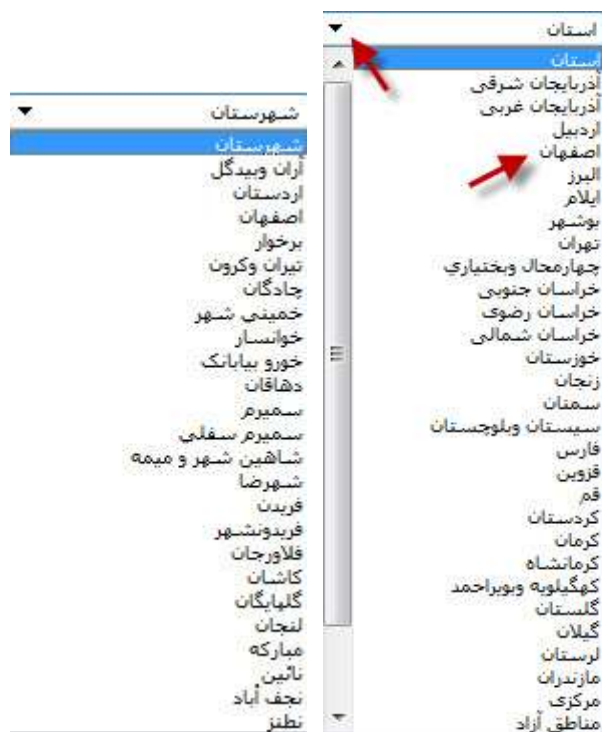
استان
استان
آذربایجان شرقی
آذربایجان غربی
اردبیل
اصفهان
البرز
ایلام
بوشهر
تهران
چهارمحال وبختیاري
خراسان جنوبی
خراسان رضوی
خراسان شمالی
خوزستان
زنجان
سمنان
سیستان وبلوچستان
فارس
قزوین
قم
کردستان
کرمان
کرمانشاه
کهگیلویه وبویراحمد
گلستان
گیلان
لرستان
مازندران
مرکزی
مناطق آزاد

شهرستان
شهرستان
آران وبیدگل
اردستان
اصفهان
برخوار
تیران وکرون
چادگان
خمینی شهر
خوانسار
خورو بیابانک
دهاقان
سمیرم
سمیرم سفلی
شاهین شهر و میمه
شهرضا
فریدن
فریدونشهر
فلاورجان
کاشان
گلپایگان
لنجان
مبارکه
نائین
نجف آباد
نطنز